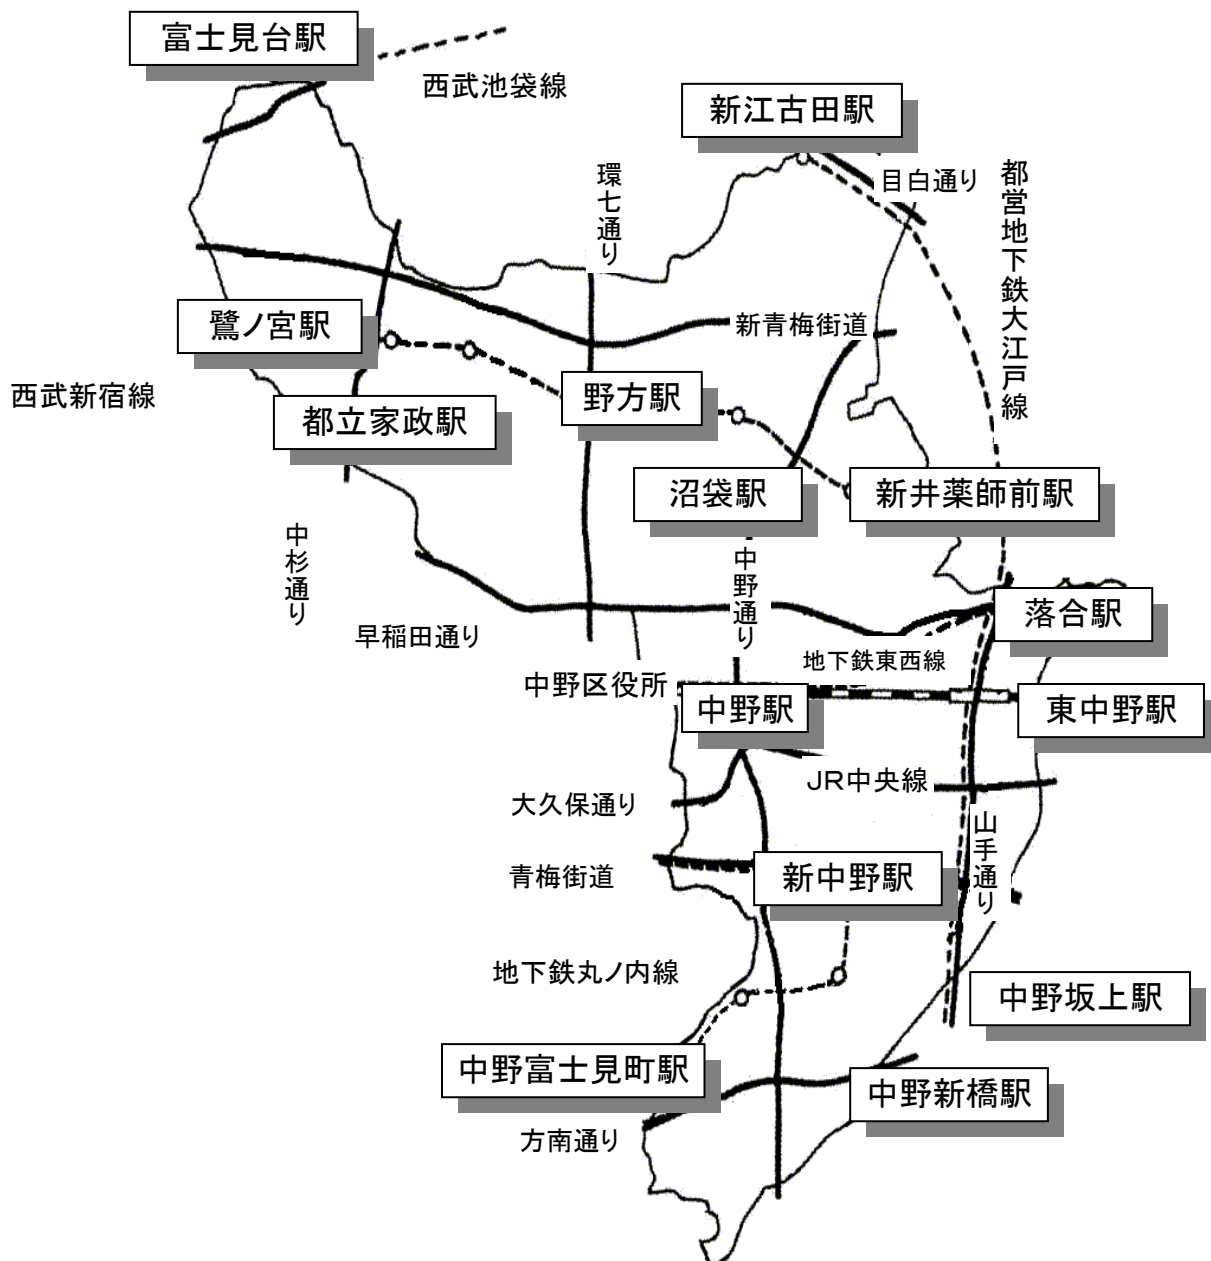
富士見台駅
西武池袋線
新江古田駅
目白通り
環七通り
都営地下鉄大江戸線
新青梅街道
鷺ノ宮駅
西武新宿線
野方駅
都立家政駅
沼袋駅
新井薬師前駅
中杉通り
中野通り
早稲田通り
落合駅
地下鉄東西線
中野区役所
中野駅
東中野駅
JR中央線
大久保通り
山手通り
青梅街道
新中野駅
地下鉄丸ノ内線
中野坂上駅
中野富士見町駅
中野新橋駅
方南通り